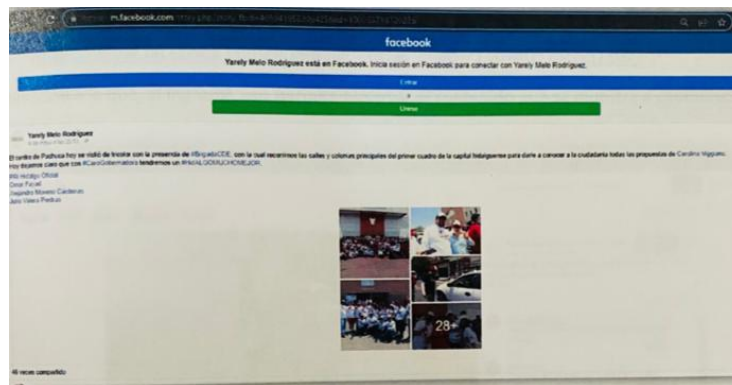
m.facebook.com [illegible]

facebook

Yarely Melo Rodríguez está en Facebook. Inicia sesión en Facebook para conectar con Yarely Melo Rodríguez.

Entrar

o

Únete

Yarely Melo Rodriguez
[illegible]

El centro de Pachuca hoy se vistió de tricolor con la presencia de #BrigadaCDE, con la cual recorrimos las calles y colonias principales del primer cuadro de la capital hidalguense para darle a conocer a la ciudadanía todas las propuestas de Carolina Viggiano. Hoy dejamos claro que con #CaroGobernadora tendremos un #HidALGOMUCHOMEJOR.
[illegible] Hidalgo Oficial
Omar Fayad
Alejandro Moreno Cárdenas
Julio Valera Piedras

28+

46 veces compartido